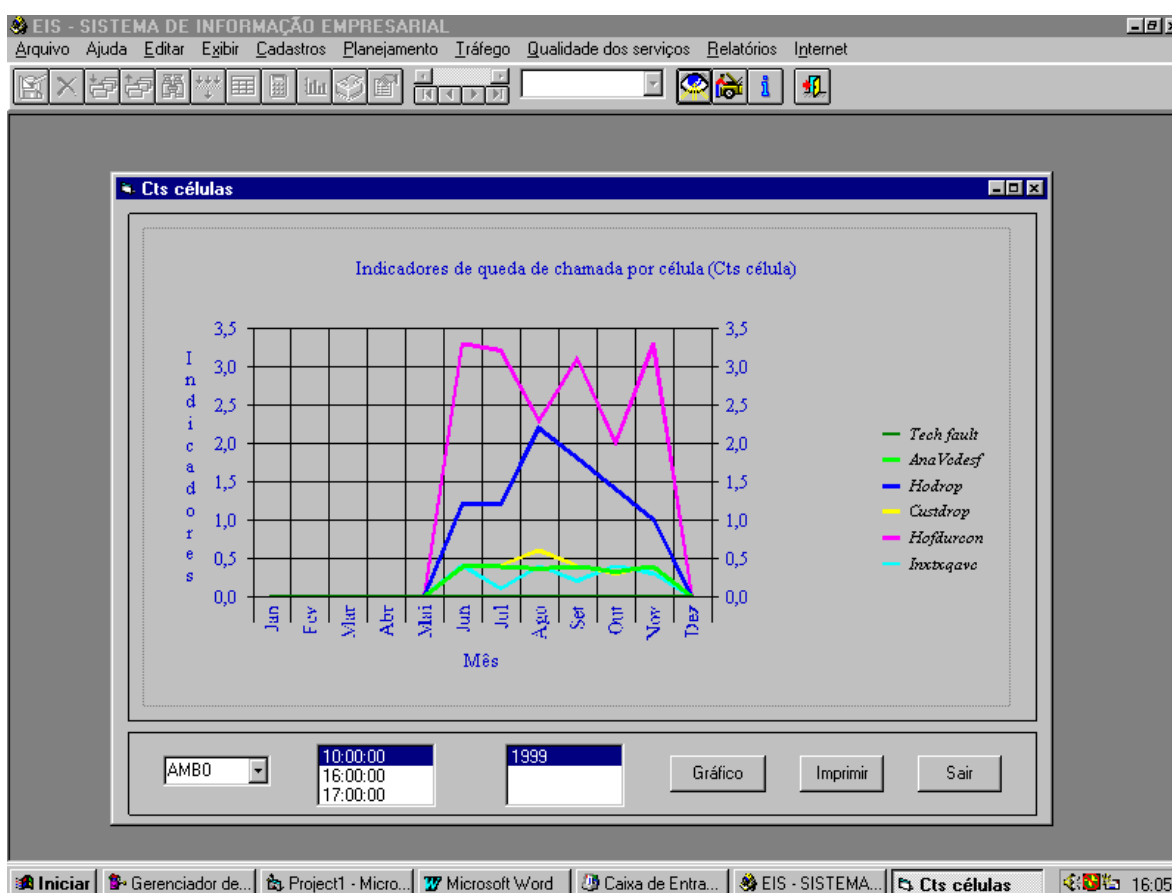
EIS - SISTEMA DE INFORMAÇÃO EMPRESARIAL
Arquivo Ajuda Editar Exibir Cadastros Planejamento Tráfego Qualidade dos serviços Relatórios Internet

Cts células

Indicadores de queda de chamada por célula (Cts célula)

Indicadores

3,5
3,0
2,5
2,0
1,5
1,0
0,5
0,0

Jan Fev Mar Abr Mai Jun Jul Ago Set Out Nov Dez

Mês

Tech fault
AnaVcdesf
Hodrop
Custdrop
Hofdurcon
Inxtxqavc

AMB0

10:00:00
16:00:00
17:00:00

1999

Gráfico
Imprimir
Sair

Iniciar | Gerenciador de... | Project1 - Micro... | Microsoft Word | Caixa de Entra... | EIS - SISTEMA... | Cts células | 16:05